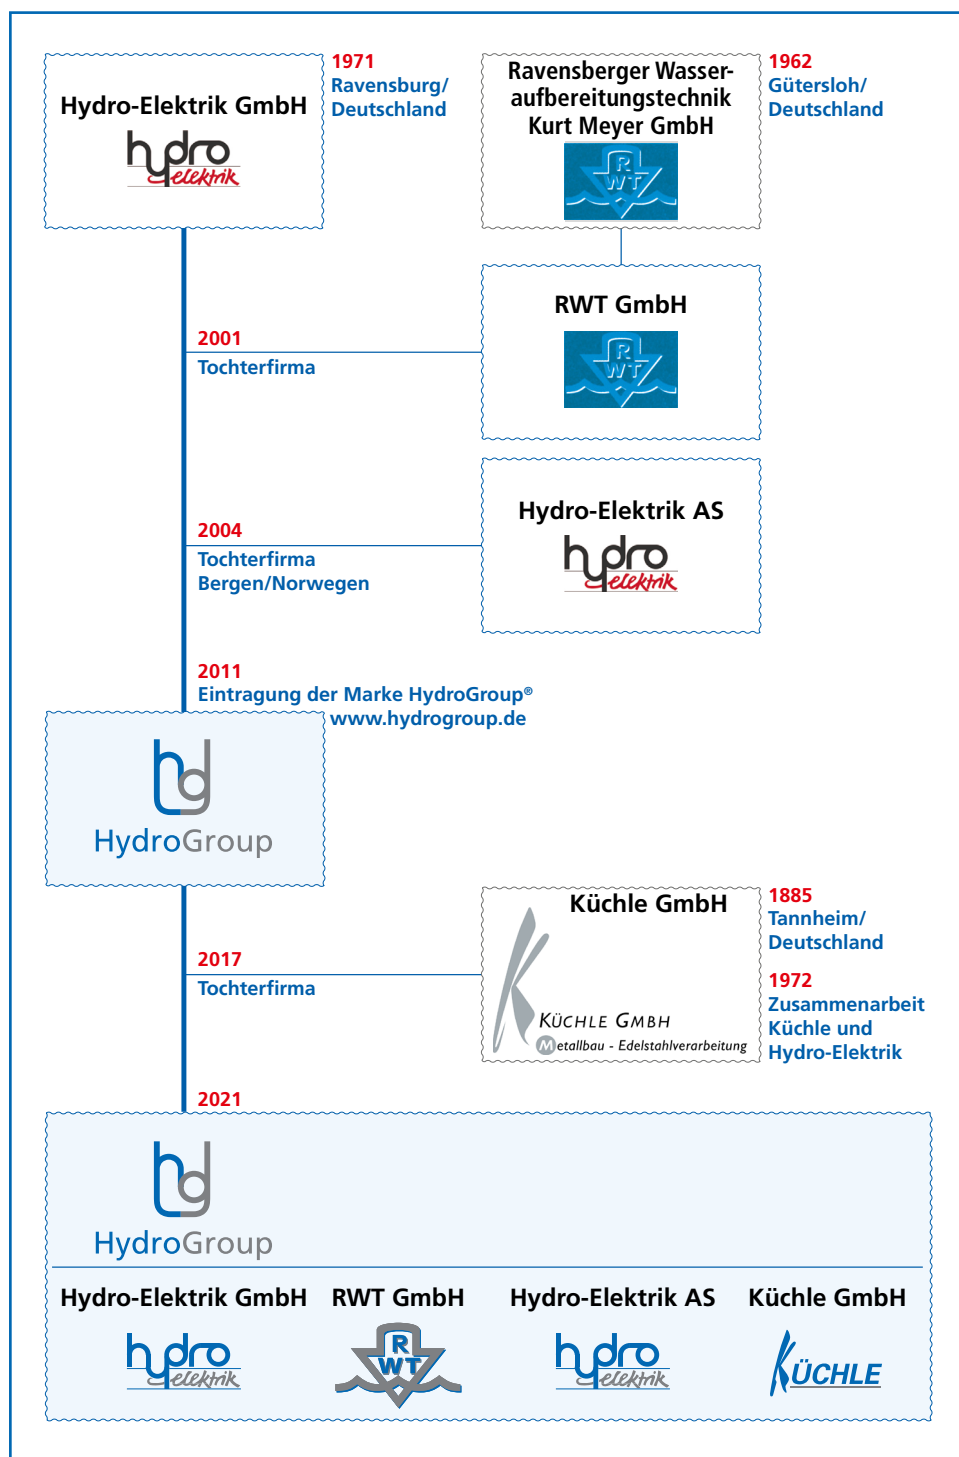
Hydro-Elektrik GmbH
hydro elektrik

1971
Ravensburg/
Deutschland

Ravensberger Wasseraufbereitungstechnik Kurt Meyer GmbH
RWT

1962
Gütersloh/
Deutschland

RWT GmbH
RWT

2001
Tochterfirma

Hydro-Elektrik AS
hydro elektrik

2004
Tochterfirma
Bergen/Norwegen

2011
Eintragung der Marke HydroGroup®
www.hydrogroup.de

HydroGroup

Küchle GmbH
KÜCHLE GMBH
Metallbau - Edelstahlverarbeitung

1885
Tannheim/
Deutschland

1972
Zusammenarbeit
Küchle und
Hydro-Elektrik

2017
Tochterfirma

2021

HydroGroup

Hydro-Elektrik GmbH
hydro elektrik

RWT GmbH
RWT

Hydro-Elektrik AS
hydro elektrik

Küchle GmbH
KÜCHLE